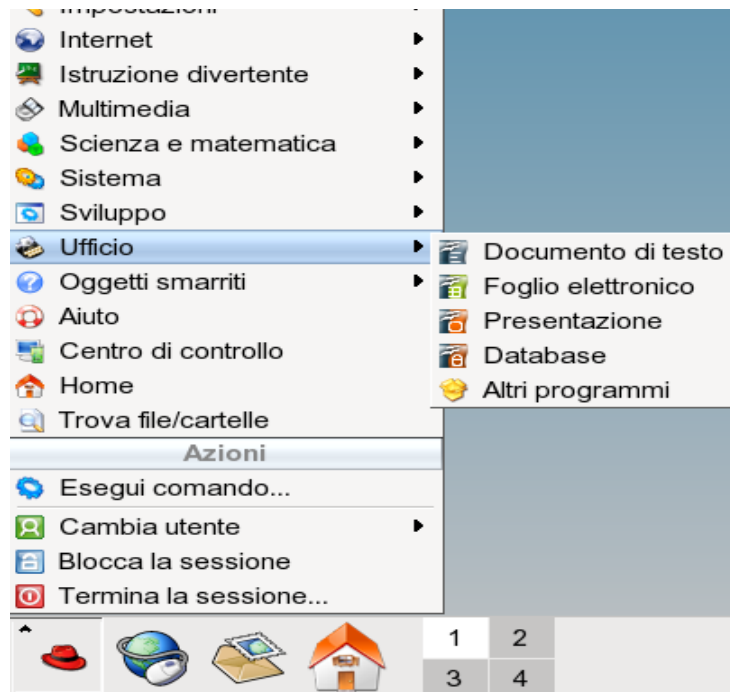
Impostazioni
Internet
Istruzione divertente
Multimedia
Scienza e matematica
Sistema
Sviluppo
Ufficio
Oggetti smarriti
Aiuto
Centro di controllo
Home
Trova file/cartelle
Azioni
Esegui comando...
Cambia utente
Blocca la sessione
Termina la sessione...

Documento di testo
Foglio elettronico
Presentazione
Database
Altri programmi

| 1 | 2 |
|---|---|
| 3 | 4 |